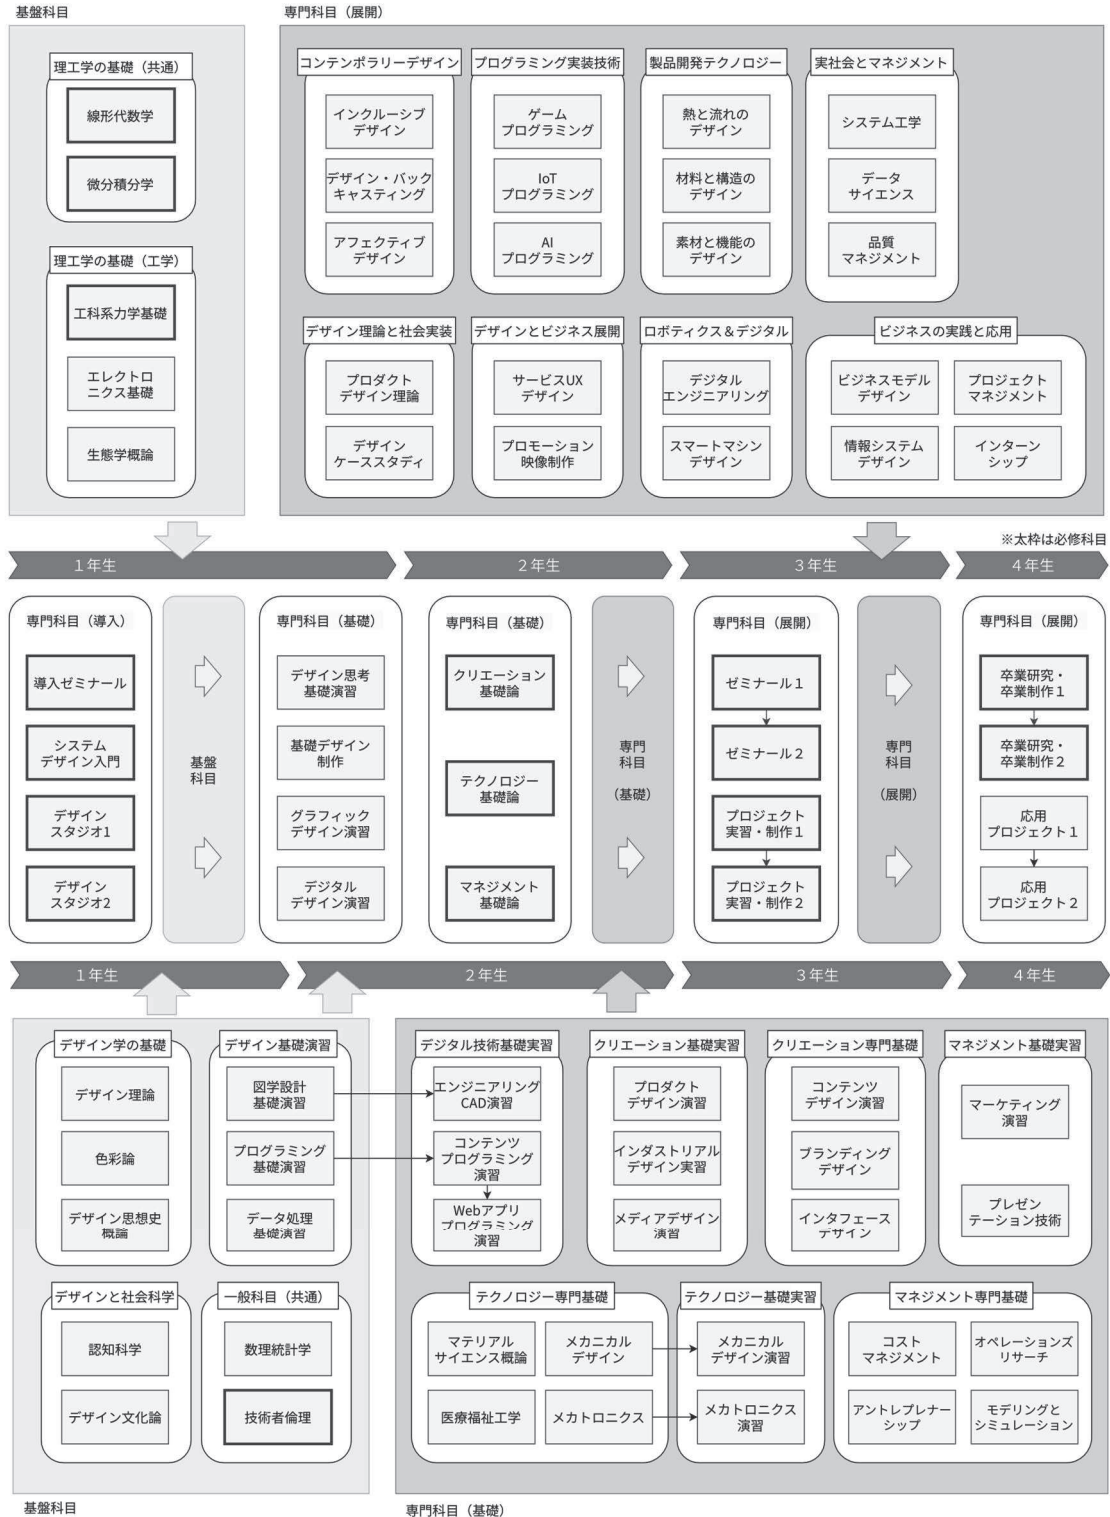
基盤科目

理工学の基礎（共通）
線形代数学
微分積分学

理工学の基礎（工学）
工科系力学基礎
エレクトロニクス基礎
生態学概論

専門科目（展開）

コンテンポラリーデザイン
インクルーシブデザイン
デザイン・バックキャスティング
アフェクティブデザイン

プログラミング実装技術
ゲームプログラミング
IoTプログラミング
AIプログラミング

製品開発テクノロジー
熱と流れのデザイン
材料と構造のデザイン
素材と機能のデザイン

実社会とマネジメント
システム工学
データサイエンス
品質マネジメント

デザイン理論と社会実装
プロダクトデザイン理論
デザインケーススタディ

デザインとビジネス展開
サービスUXデザイン
プロモーション映像制作

ロボティクス＆デジタル
デジタルエンジニアリング
スマートマシンデザイン

ビジネスの実践と応用
ビジネスモデルデザイン
プロジェクトマネジメント
情報システムデザイン
インターンシップ

※太枠は必修科目

1年生
2年生
3年生
4年生

専門科目（導入）
導入ゼミナール
システムデザイン入門
デザインスタジオ1
デザインスタジオ2

基盤科目

専門科目（基礎）
デザイン思考基礎演習
基礎デザイン制作
グラフィックデザイン演習
デジタルデザイン演習

専門科目（基礎）
クリエーション基礎論
テクノロジー基礎論
マネジメント基礎論

専門科目（基礎）

専門科目（展開）
ゼミナール1
ゼミナール2
プロジェクト実習・制作1
プロジェクト実習・制作2

専門科目（展開）

専門科目（展開）
卒業研究・卒業制作1
卒業研究・卒業制作2
応用プロジェクト1
応用プロジェクト2

1年生
2年生
3年生
4年生

デザイン学の基礎
デザイン理論
色彩論
デザイン思想史概論

デザイン基礎演習
図学設計基礎演習
プログラミング基礎演習
データ処理基礎演習

デザインと社会科学
認知科学
デザイン文化論

一般科目（共通）
数理統計学
技術者倫理

デジタル技術基礎実習
エンジニアリングCAD演習
コンテンツプログラミング演習
Webアプリプログラミング演習

クリエーション基礎実習
プロダクトデザイン演習
インダストリアルデザイン実習
メディアデザイン演習

クリエーション専門基礎
コンテンツデザイン演習
ブランディングデザイン
インタフェースデザイン

マネジメント基礎実習
マーケティング演習
プレゼンテーション技術

テクノロジー専門基礎
マテリアルサイエンス概論
メカニカルデザイン
医療福祉工学
メカトロニクス

テクノロジー基礎実習
メカニカルデザイン演習
メカトロニクス演習

マネジメント専門基礎
コストマネジメント
オペレーションズリサーチ
アントレプレナーシップ
モデリングとシミュレーション

基盤科目
専門科目（基礎）